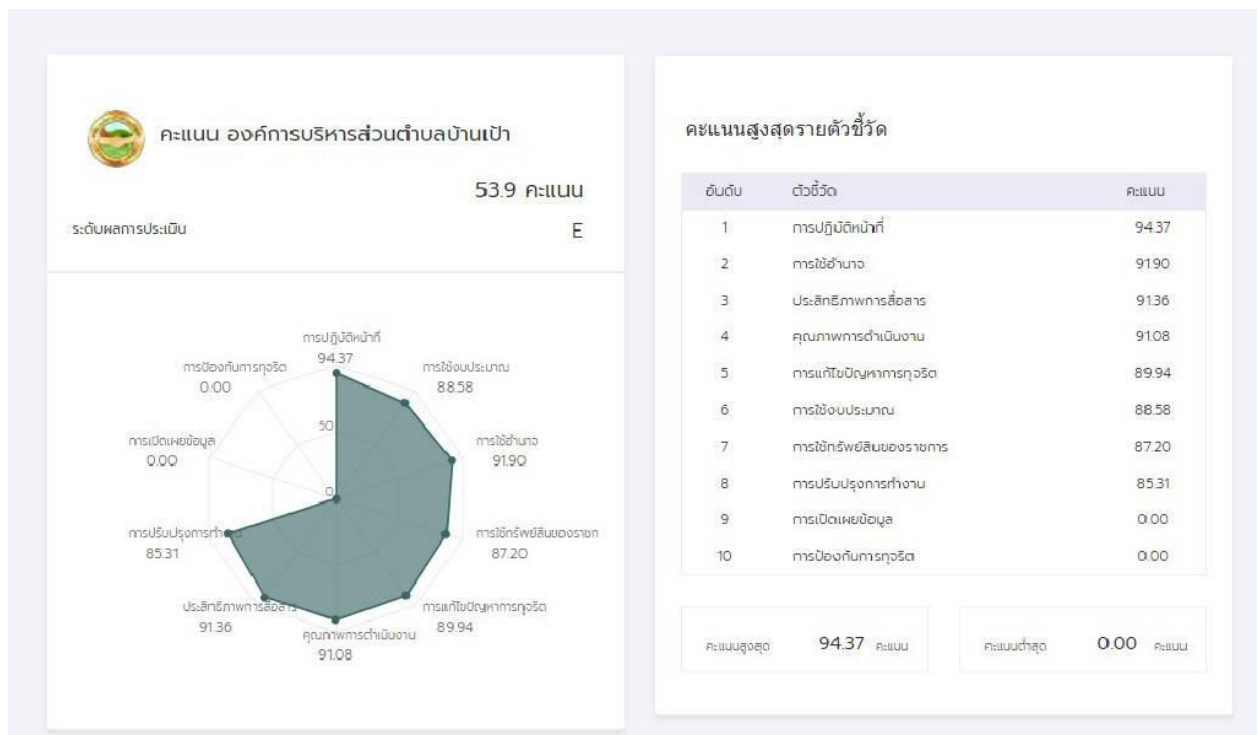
คะแนน องค์การบริหารส่วนตำบลบ้านเป้า

53.9 คะแนน

ระดับผลการประเมิน E

การปฏิบัติหน้าที่
94.37
การใช้งบประมาณ
88.58
การใช้อำนาจ
91.90
การใช้ทรัพย์สินของราชก
87.20
การแก้ไขปัญหาการทุจริต
89.94
คุณภาพการดำเนินงาน
91.08
ประสิทธิภาพการสื่อสาร
91.36
การปรับปรุงการทำงาน
85.31
การเปิดเผยข้อมูล
0.00
การป้องกันการทุจริต
0.00
50
0

คะแนนสูงสุดรายตัวชี้วัด

| อันดับ | ตัวชี้วัด | คะแนน |
|---|---|---|
| 1 | การปฏิบัติหน้าที่ | 94.37 |
| 2 | การใช้อำนาจ | 91.90 |
| 3 | ประสิทธิภาพการสื่อสาร | 91.36 |
| 4 | คุณภาพการดำเนินงาน | 91.08 |
| 5 | การแก้ไขปัญหาการทุจริต | 89.94 |
| 6 | การใช้งบประมาณ | 88.58 |
| 7 | การใช้ทรัพย์สินของราชการ | 87.20 |
| 8 | การปรับปรุงการทำงาน | 85.31 |
| 9 | การเปิดเผยข้อมูล | 0.00 |
| 10 | การป้องกันการทุจริต | 0.00 |

คะแนนสูงสุด 94.37 คะแนน

คะแนนต่ำสุด 0.00 คะแนน